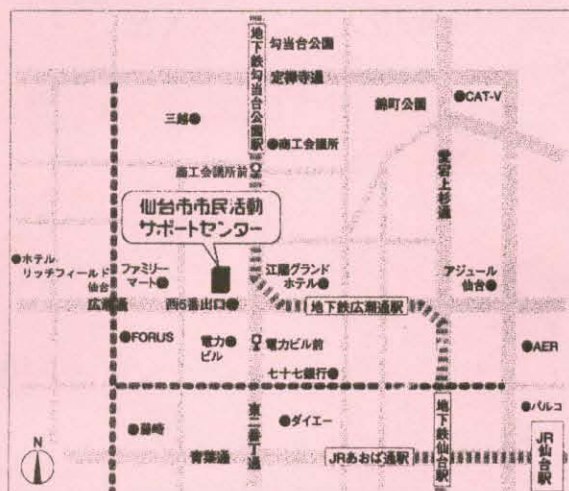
勾当台公園
地下鉄勾当台公園駅
定禅寺通
錦町公園
●CAT-V
三越●
●商工会議所
商工会議所前
愛宕上杉通
仙台市市民活動サポートセンター
●ホテルリッチフィールド仙台
ファミリーマート●
江陽グランドホテル●
アジュール仙台●
広瀬通
西6番出口●
地下鉄広瀬通駅
●FORUS
電力ビル
電力ビル前
●AER
七十七銀行●
東二番丁通
●ダイエー
●パルコ
●藤崎
青葉通
JRあおば通駅
地下鉄仙台駅
JR仙台駅
N